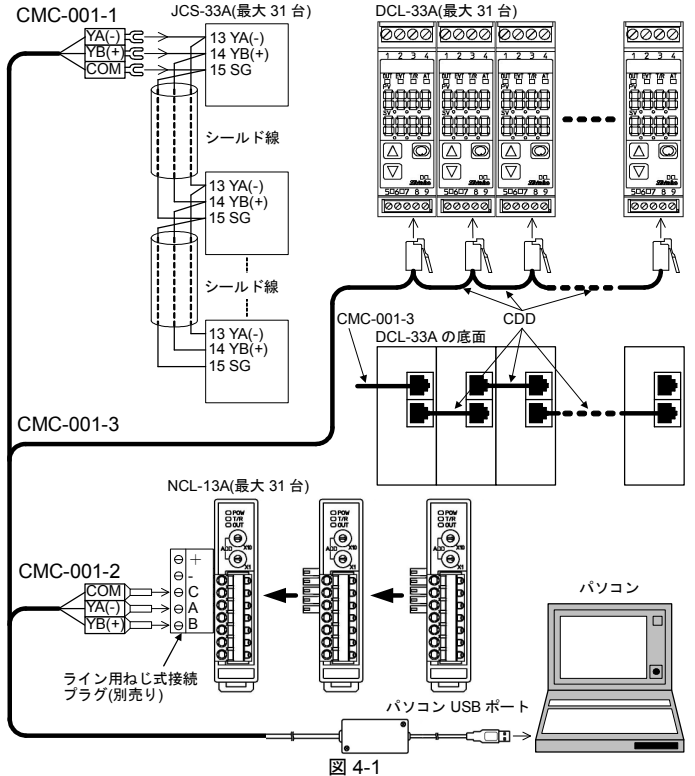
CMC-001-1

YA(-)
YB(+)
COM

JCS-33A(最大 31 台)

13 YA(-)
14 YB(+)
15 SG

シールド線

13 YA(-)
14 YB(+)
15 SG

シールド線

13 YA(-)
14 YB(+)
15 SG

DCL-33A(最大 31 台)

1 2 3 4

5 6 7 8 9

CDD

CMC-001-3

DCL-33A の底面

CMC-001-3

NCL-13A(最大 31 台)

POW
T/R
OUT

ADD
X10
X1

CMC-001-2

COM
YA(-)
YB(+)

+
-
C
A
B

ライン用ねじ式接続プラグ(別売り)

パソコン

パソコン USB ポート

図 4-1